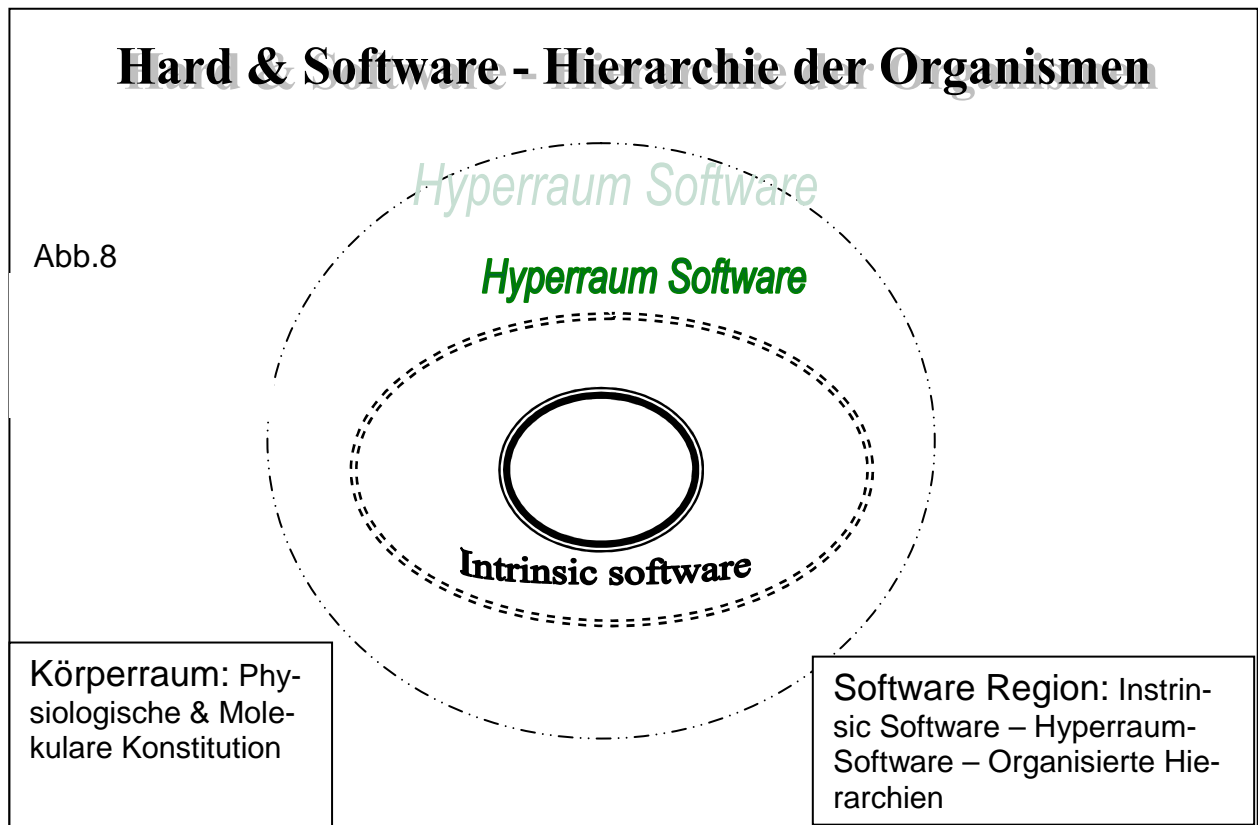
Hard & Software - Hierarchie der Organismen

Hyperraum Software

Abb.8

Hyperraum Software

Intrinsic software

Körperraum: Physiologische & Molekulare Konstitution

Software Region: Instrinsic Software – Hyperraum-Software – Organisierte Hierarchien